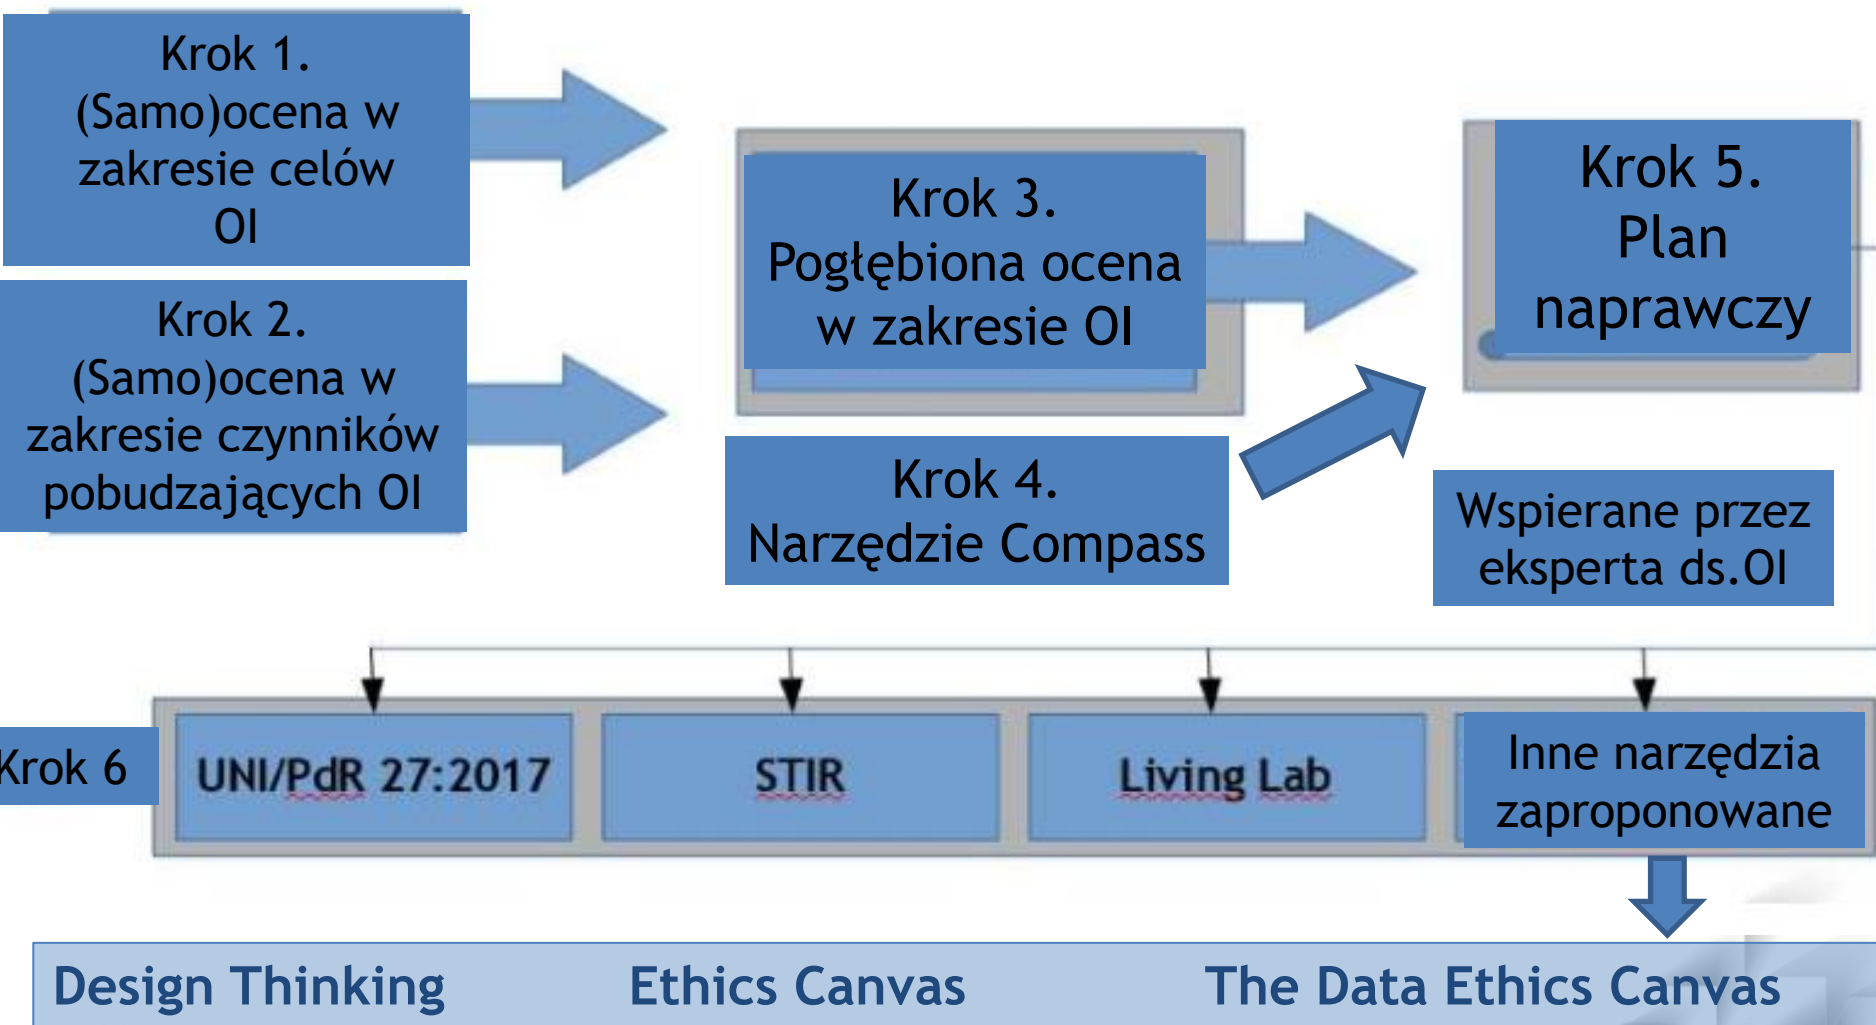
Krok 1. (Samo)ocena w zakresie celów OI

Krok 2. (Samo)ocena w zakresie czynników pobudzających OI

Krok 3. Pogłębiona ocena w zakresie OI

Krok 4. Narzędzie Compass

Krok 5. Plan naprawczy

Wspierane przez eksperta ds.OI

Krok 6

UNI/PdR 27:2017

STIR

Living Lab

Inne narzędzia zaproponowane

Design Thinking

Ethics Canvas

The Data Ethics Canvas